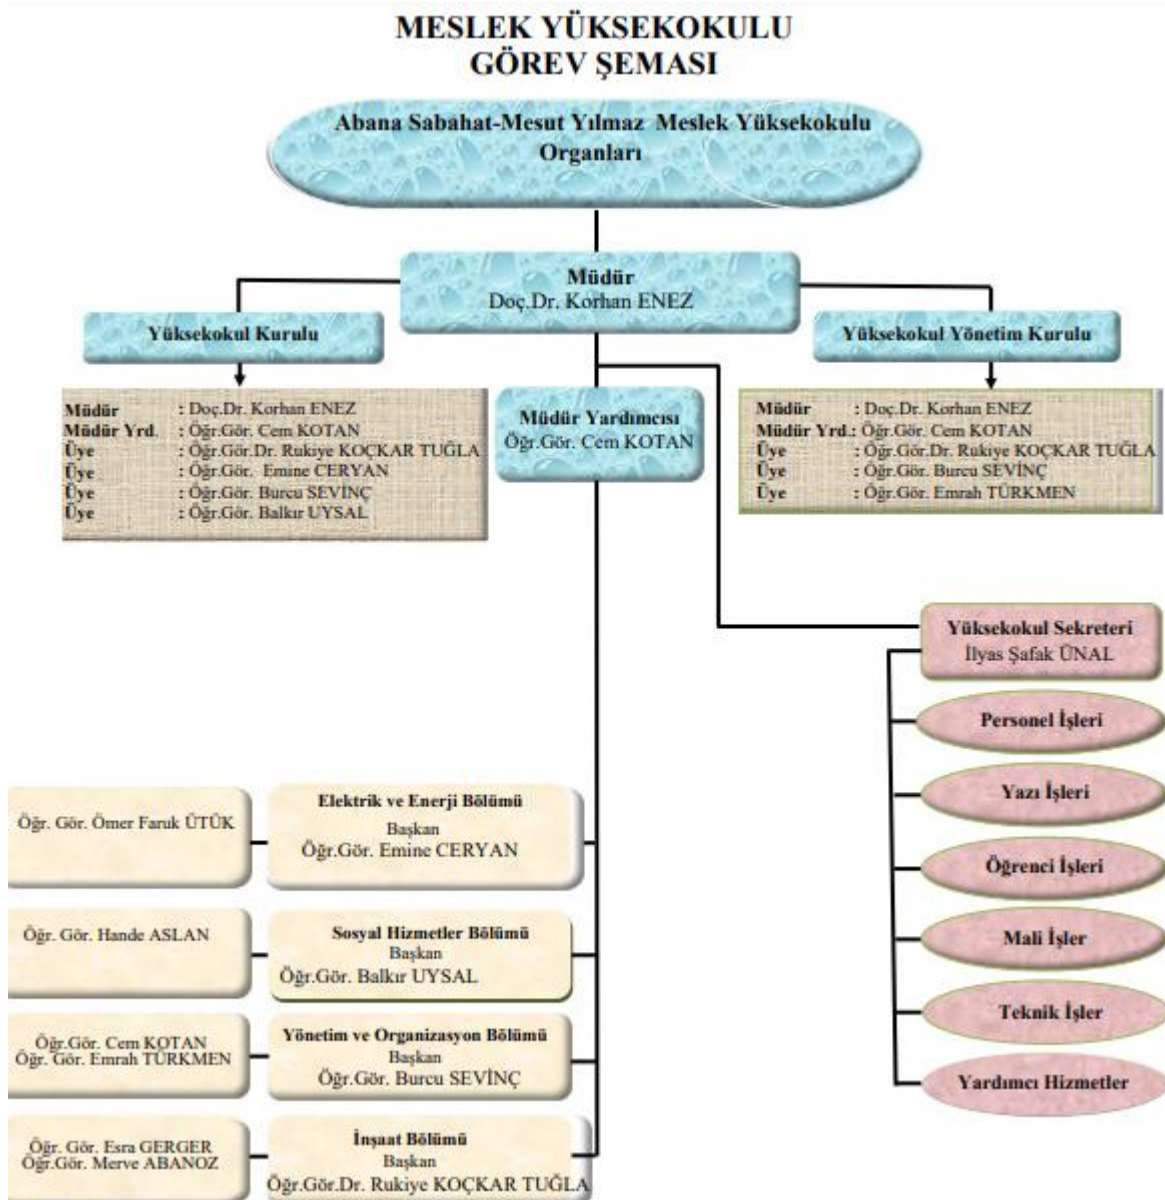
MESLEK YÜKSEKOKULU
GÖREV ŞEMASI

Abana Sabahat-Mesut Yılmaz Meslek Yüksekokulu Organları

Müdür
Doç.Dr. Korhan ENEZ

Yüksekokul Kurulu

| | |
|---|---|
| Müdür | : Doç.Dr. Korhan ENEZ |
| Müdür Yrd. | : Öğr.Gör. Cem KOTAN |
| Üye | : Öğr.Gör.Dr. Rukiye KOÇKAR TUĞLA |
| Üye | : Öğr.Gör. Emine CERYAN |
| Üye | : Öğr.Gör. Burcu SEVİNÇ |
| Üye | : Öğr.Gör. Balkır UYSAL |

Müdür Yardımcısı
Öğr.Gör. Cem KOTAN

Yüksekokul Yönetim Kurulu

| | |
|---|---|
| Müdür | : Doç.Dr. Korhan ENEZ |
| Müdür Yrd. | : Öğr.Gör. Cem KOTAN |
| Üye | : Öğr.Gör.Dr. Rukiye KOÇKAR TUĞLA |
| Üye | : Öğr.Gör. Burcu SEVİNÇ |
| Üye | : Öğr.Gör. Emrah TÜRKMEN |

Yüksekokul Sekreteri
İlyas Şafak ÜNAL

Personel İşleri
Yazı İşleri
Öğrenci İşleri
Mali İşler
Teknik İşler
Yardımcı Hizmetler

Öğr. Gör. Ömer Faruk ÜTÜK

Elektrik ve Enerji Bölümü
Başkan
Öğr.Gör. Emine CERYAN

Öğr. Gör. Hande ASLAN

Sosyal Hizmetler Bölümü
Başkan
Öğr.Gör. Balkır UYSAL

Öğr.Gör. Cem KOTAN
Öğr. Gör. Emrah TÜRKMEN

Yönetim ve Organizasyon Bölümü
Başkan
Öğr.Gör. Burcu SEVİNÇ

Öğr. Gör. Esra GERGER
Öğr.Gör. Merve ABANOZ

İnşaat Bölümü
Başkan
Öğr.Gör.Dr. Rukiye KOÇKAR TUĞLA